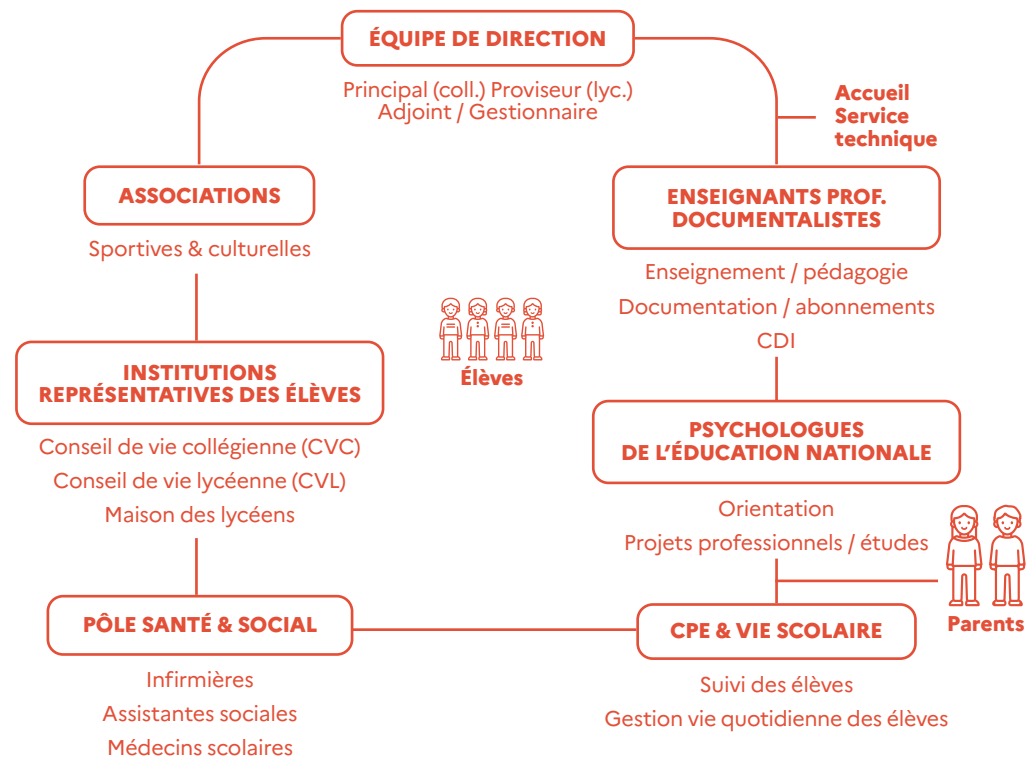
ÉQUIPE DE DIRECTION

Principal (coll.) Proviseur (lyc.)
Adjoint / Gestionnaire

Accueil
Service technique

ASSOCIATIONS

Sportives & culturelles

ENSEIGNANTS PROF.
DOCUMENTALISTES

Enseignement / pédagogie
Documentation / abonnements
CDI

Élèves

INSTITUTIONS
REPRÉSENTATIVES DES ÉLÈVES

Conseil de vie collégienne (CVC)
Conseil de vie lycéenne (CVL)
Maison des lycéens

PSYCHOLOGUES
DE L'ÉDUCATION NATIONALE

Orientation
Projets professionnels / études

Parents

PÔLE SANTÉ & SOCIAL

Infirmières
Assistantes sociales
Médecins scolaires

CPE & VIE SCOLAIRE

Suivi des élèves
Gestion vie quotidienne des élèves